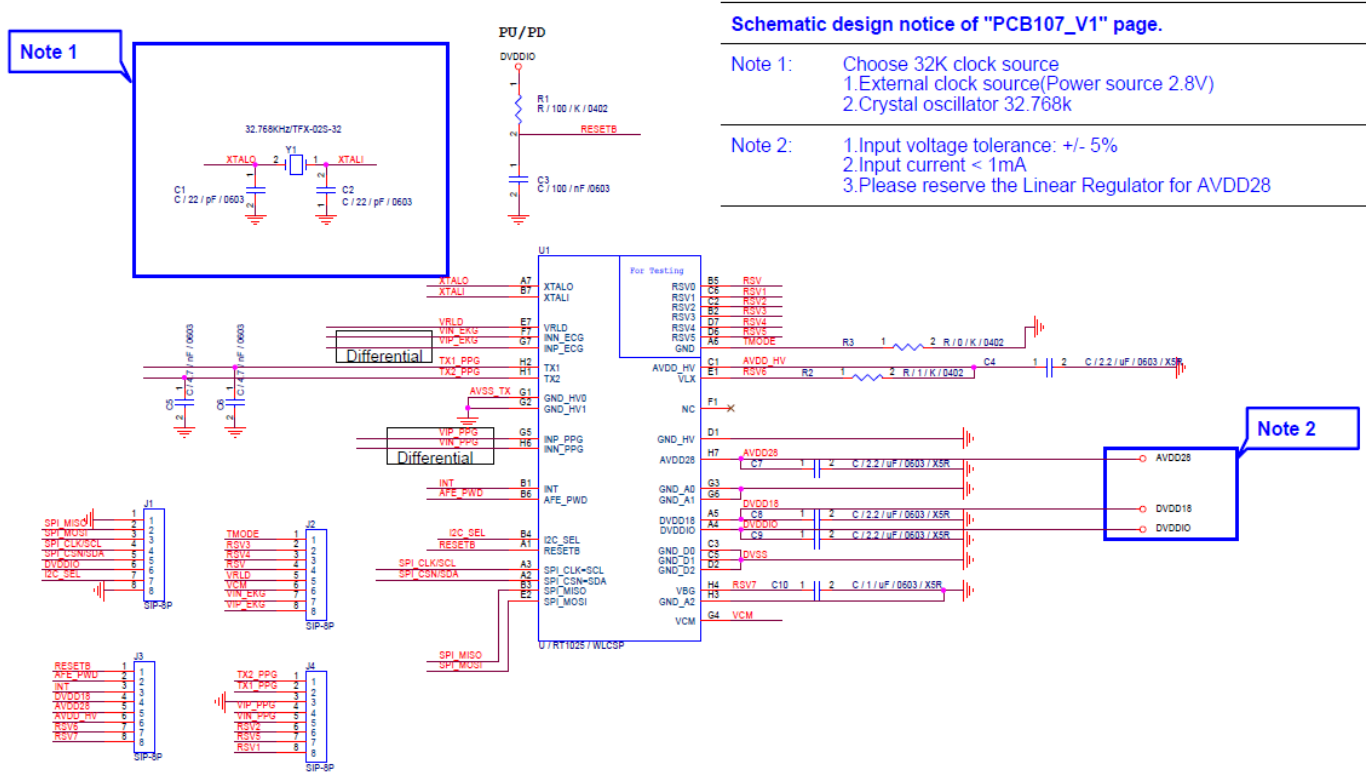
Note 1

32.768KHz/TFX-02S-32

XTALO 2 Y1 1 XTALI

C1
C / 22 / pF / 0603

C2
C / 22 / pF / 0603

PU/PD

DVDDIO

R1
R / 100 / K / 0402

RESETB

C3
C / 100 / nF /0603

Schematic design notice of "PCB107_V1" page.

| | |
|---|---|
| Note 1: | Choose 32K clock source<br>1.External clock source(Power source 2.8V)<br>2.Crystal oscillator 32.768k |
| Note 2: | 1.Input voltage tolerance: +/- 5%<br>2.Input current < 1mA<br>3.Please reserve the Linear Regulator for AVDD28 |

U1

For Testing

XTALO A7 XTALO
XTALI B7 XTALI
VRLD E7 VRLD
VIN_EKG F7 INN_ECG
VIP_EKG G7 INP_ECG
Differential
TX1_PPG H2 TX1
TX2_PPG H1 TX2
AVSS_TX G1 GND_HV0
G2 GND_HV1
VIP_PPG G5 INP_PPG
VIN_PPG H6 INN_PPG
Differential
INT B1 INT
AFE_PWD B6 AFE_PWD
I2C_SEL B4 I2C_SEL
RESETB A1 RESETB
SPI_CLK/SCL A3 SPI_CLK=SCL
SPI_CSN/SDA A2 SPI_CSN=SDA
B3 SPI_MISO
E2 SPI_MOSI
SPI_MISO
SPI_MOSI

U / RT1025 / WLCSP

RSV0 B5 RSV
RSV1 C6 RSV1
RSV2 C2 RSV2
RSV3 B2 RSV3
RSV4 D7 RSV4
RSV5 D6 RSV5
GND A6 TMODE
R3 1 2 R / 0 / K / 0402
AVDD_HV C1 AVDD_HV
VLX E1 RSV6
R2 1 2 R / 1 / K / 0402
C4 1 2 C / 2.2 / uF / 0603 / X5R
NC F1
GND_HV D1
AVDD28 H7 AVDD28
C7 1 2 C / 2.2 / uF / 0603 / X5R
GND_A0 G3
GND_A1 G6
DVDD18 A5 DVDD18
DVDDIO A4 DVDDIO
C8 1 2 C / 2.2 / uF / 0603 / X5R
C9 1 2 C / 2.2 / uF / 0603 / X5R
GND_D0 C3
GND_D1 C5 DVSS
GND_D2 D2
VBG H4 RSV7 C10 1 2 C / 1 / uF / 0603 / X5R
GND_A2 H3
VCM G4 VCM

C5 C / 4.7 / nF / 0603
C6 C / 4.7 / nF / 0603

Note 2

AVDD28
DVDD18
DVDDIO

J1
SPI_MISO 2
SPI_MOSI 3
SPI_CLK/SCL 4
SPI_CSN/SDA 5
DVDDIO 6
I2C_SEL 7
8
SIP-8P

J2
TMODE 1
RSV3 2
RSV4 3
RSV 4
VRLD 5
VCM 6
VIN_EKG 7
VIP_EKG 8
SIP-8P

J3
RESETB 1
AFE_PWD 2
INT 3
DVDD18 4
AVDD28 5
AVDD_HV 6
RSV6 7
RSV7 8
SIP-8P

J4
TX2_PPG 1
TX1_PPG 2
3
VIP_PPG 4
VIN_PPG 5
RSV2 6
RSV5 7
RSV1 8
SIP-8P